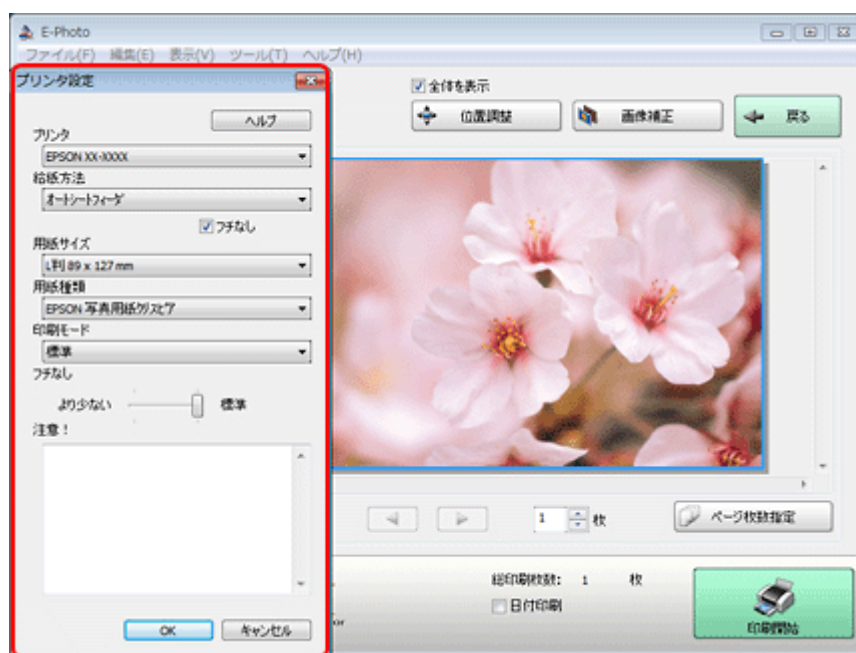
E-Photo
ファイル(F) 編集(E) 表示(V) ツール(T) ヘルプ(H)

プリンタ設定
ヘルプ
プリンタ
EPSON XX-XXXX
給紙方法
オートシートフィーダ
フチなし
用紙サイズ
L判 89 x 127 mm
用紙種類
EPSON 写真用紙クリスピア
印刷モード
標準
フチなし
より少ない 標準
注意！
OK キャンセル

全体を表示
位置調整
画像補正
戻る
1 枚
ページ枚数指定
総印刷枚数: 1 枚
日付印刷
印刷開始